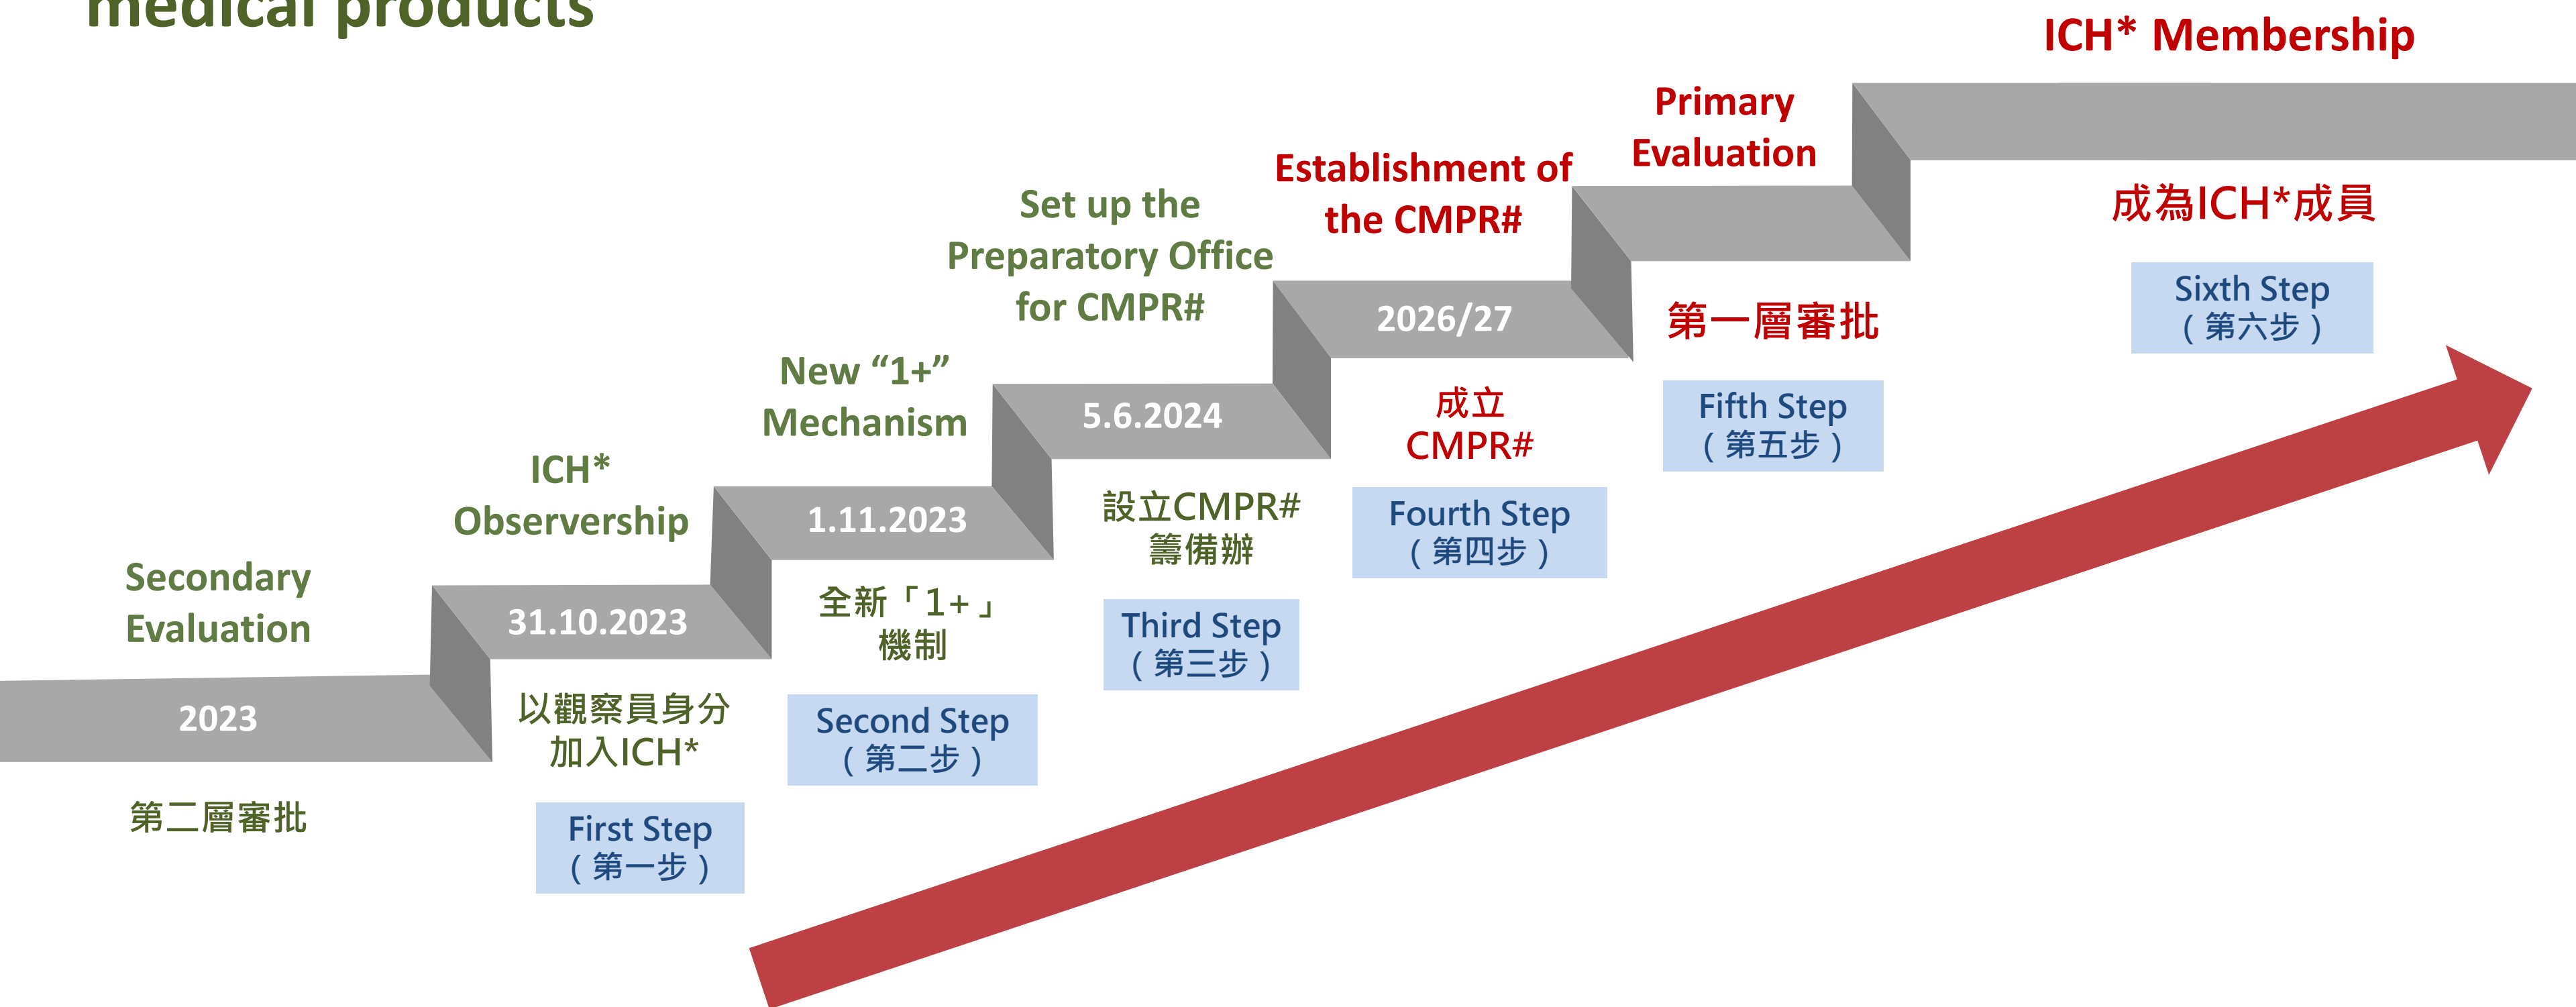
medical products

ICH* Membership

Secondary Evaluation

2023

第二層審批

ICH* Observership

31.10.2023

以觀察員身分加入ICH*

First Step
（第一步）

New “1+” Mechanism

1.11.2023

全新「1+」機制

Second Step
（第二步）

Set up the Preparatory Office for CMPR#

5.6.2024

設立CMPR#籌備辦

Third Step
（第三步）

Establishment of the CMPR#

2026/27

成立CMPR#

Fourth Step
（第四步）

Primary Evaluation

第一層審批

Fifth Step
（第五步）

成為ICH*成員

Sixth Step
（第六步）